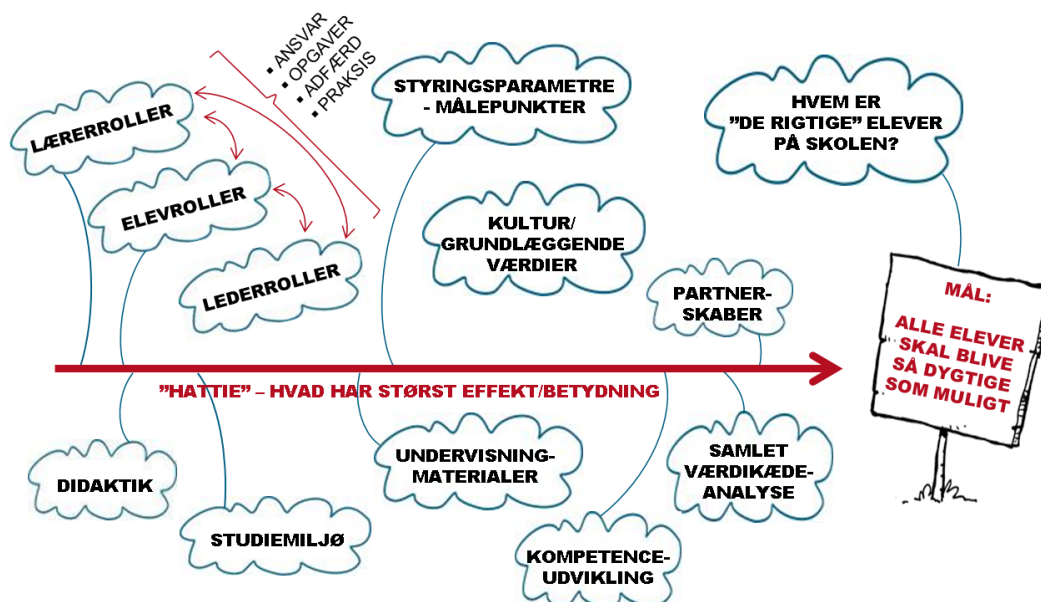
ANSVAR
OPGAVER
ADFÆRD
PRAKSIS

LÆRERROLLER

ELEVROLLER

LEDERROLLER

STYRINGSPARAMETRE - MÅLEPUNKTER

KULTUR/ GRUNDLÆGGENDE VÆRDIER

HVEM ER "DE RIGTIGE" ELEVER PÅ SKOLEN?

PARTNER-SKABER

MÅL:
ALLE ELEVER SKAL BLIVE SÅ DYGTIGE SOM MULIGT

"HATTIE" – HVAD HAR STØRST EFFEKT/BETYDNING

DIDAKTIK

STUDIEMILJØ

UNDERVISNING-MATERIALER

KOMPETENCE-UDVIKLING

SAMLET VÆRDIKÆDE-ANALYSE